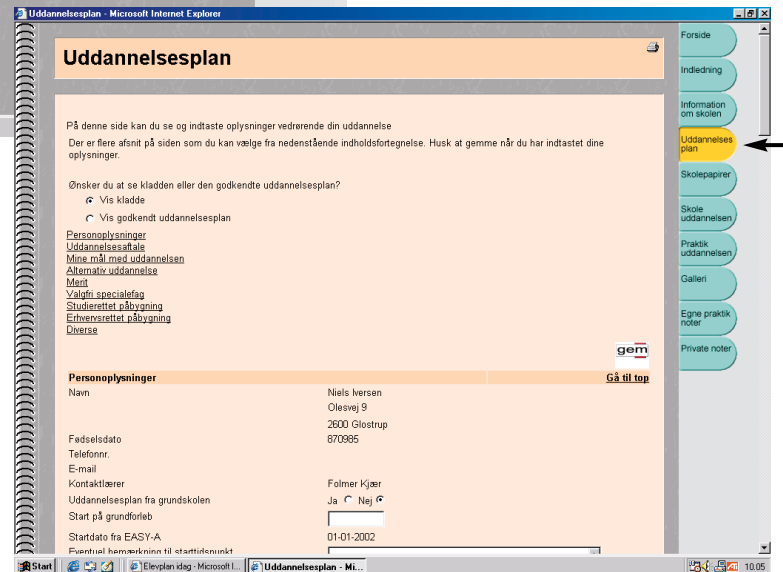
Uddannelsesplan - Microsoft Internet Explorer

Uddannelsesplan

På denne side kan du se og indtaste oplysninger vedrørende din uddannelse

Der er flere afsnit på siden som du kan vælge fra nedenstående indholdsfortegnelse. Husk at gemme når du har indtastet dine oplysninger.

Ønsker du at se kladden eller den godkendte uddannelsesplan?

Vis kladde

Vis godkendt uddannelsesplan

Personoplysninger
Uddannelsesaftale
Mine mål med uddannelsen
Alternativ uddannelse
Merit
Valgfri specialefag
Studierettet påbygning
Erhvervsrettet påbygning
Diverse

gem

| Personoplysninger | Gå til top |
|---|---|
| Navn | Niels Iversen |
| | Olesvej 9 |
| | 2600 Glostrup |
| Fødselsdato | 870985 |
| Telefonnr. | |
| E-mail | |
| Kontaktlærer | Folmer Kjær |
| Uddannelsesplan fra grundskolen | Ja Nej |
| Start på grundforløb | |
| Startdato fra EASY-A | 01-01-2002 |
| Eventuel bemærkning til starttidspunkt | |

Forside
Indledning
Information om skolen
Uddannelses plan
Skolepapirer
Skole uddannelsen
Praktik uddannelsen
Galleri
Egne praktik noter
Private noter

Start
Elevplan idag - Microsoft I...
Uddannelsesplan - Mi...
10.05